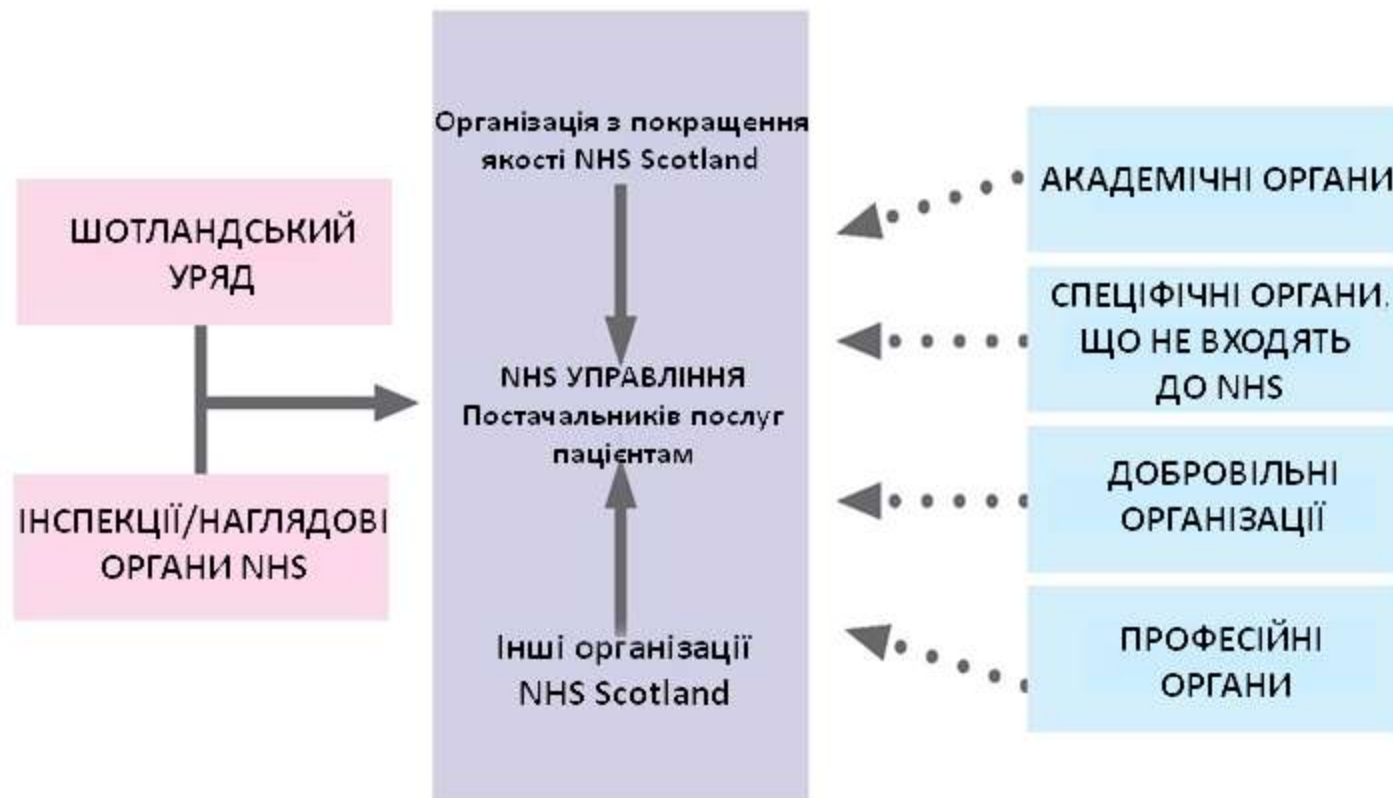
ШОТЛАНДСЬКИЙ УРЯД

ІНСПЕКЦІЇ/НАГЛЯДОВІ ОРГАНИ NHS

Організація з покращення якості NHS Scotland

NHS УПРАВЛІННЯ Постачальників послуг пацієнтам

Інші організації NHS Scotland

АКАДЕМІЧНІ ОРГАНИ

СПЕЦІФІЧНІ ОРГАНИ, ЩО НЕ ВХОДЯТЬ ДО NHS

ДОБРОВІЛЬНІ ОРГАНІЗАЦІЇ

ПРОФЕСІЙНІ ОРГАНИ